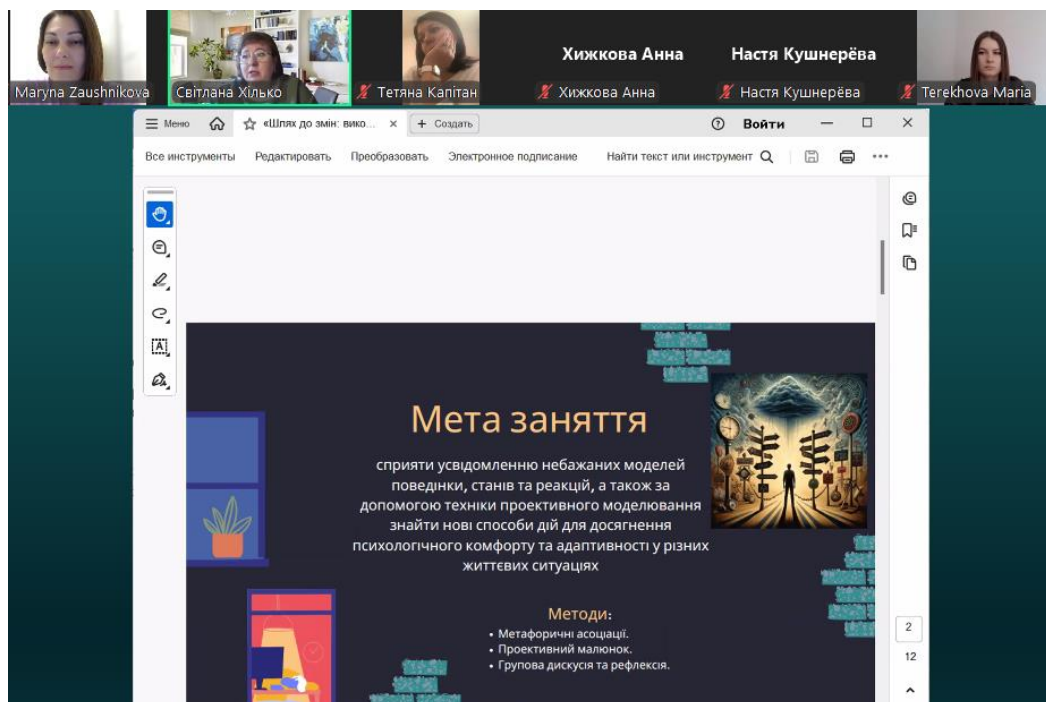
Maryna Zaushnikova
Світлана Хілько
Тетяна Капітан
Хижкова Анна
Хижкова Анна
Настя Кушнерёва
Настя Кушнерёва
Terekhova Maria

Меню
«Шлях до змін: вико...
×
+ Создать
Войти
Все инструменты
Редактировать
Преобразовать
Электронное подписание
Найти текст или инструмент

Мета заняття

сприяти усвідомленню небажаних моделей поведінки, станів та реакцій, а також за допомогою техніки проективного моделювання знайти нові способи дій для досягнення психологічного комфорту та адаптивності у різних життєвих ситуаціях

Методи:
• Метафоричні асоціації.
• Проективний малюнок.
• Групова дискусія та рефлексія.

2
12